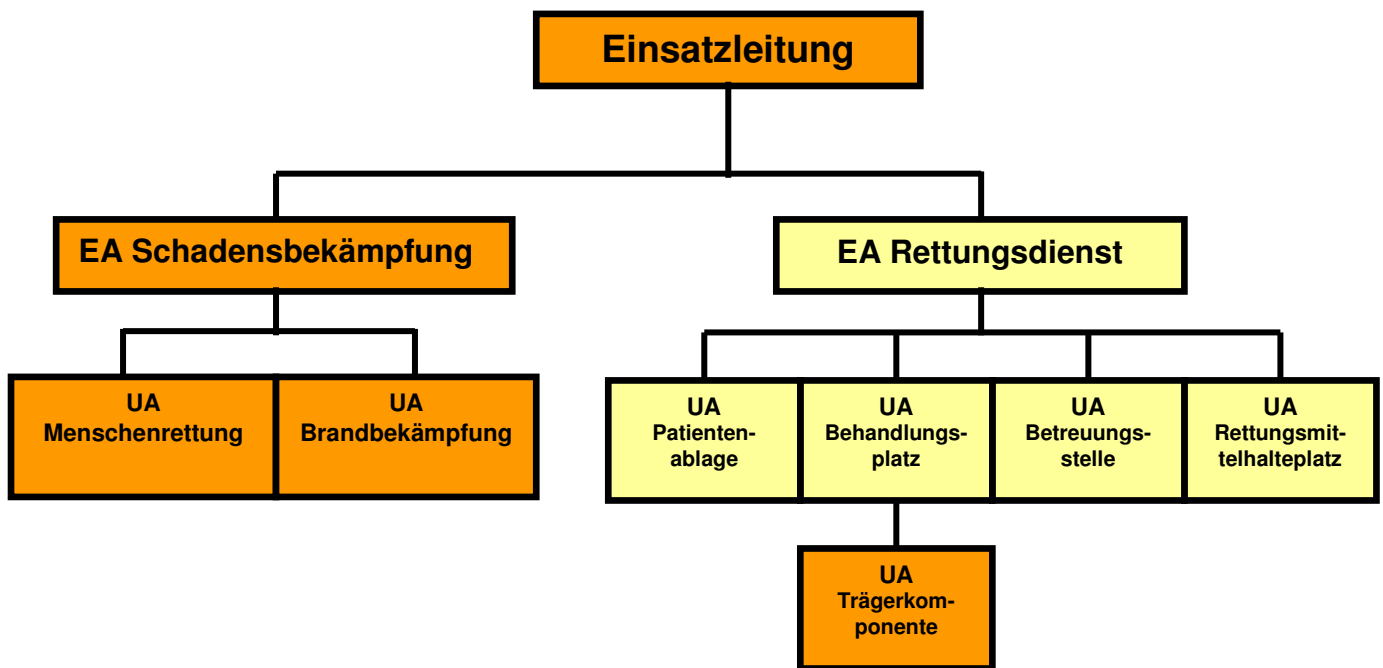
Einsatzleitung

EA Schadensbekämpfung

EA Rettungsdienst

UA Menschenrettung

UA Brandbekämpfung

UA Patientenablage

UA Behandlungsplatz

UA Betreuungsstelle

UA Rettungsmittelhalteplatz

UA Trägerkomponente